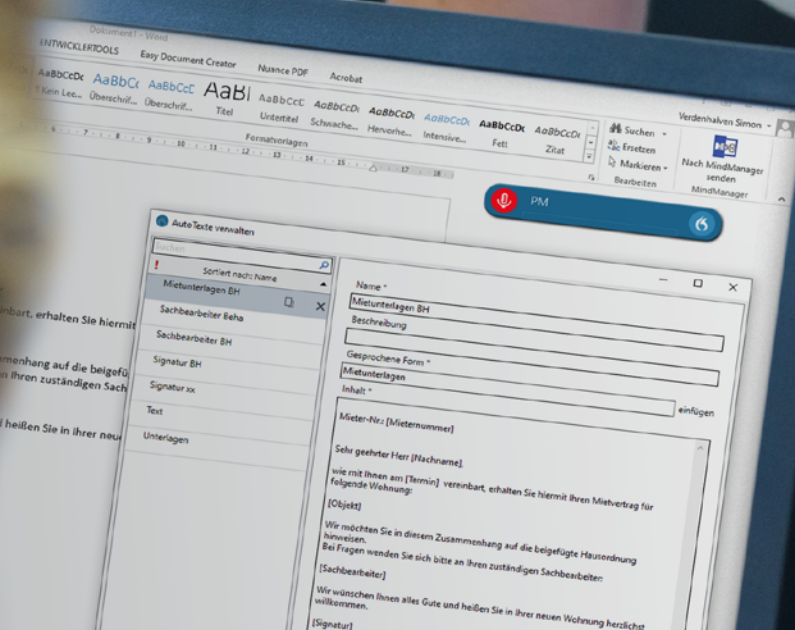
Dokument1 - Word

ENTWICKLERTOOLS Easy Document Creator Nuance PDF Acrobat

AaBbCcDc AaBbC AaBbCcC AaBl AaBbCcC AaBbCcDc AaBbCcDc AaBbCcDc AaBbCcDc AaBbCcDc

1 Kein Lee... Überschrif... Überschrif... Titel Untertitel Schwache... Hervorhe... Intensive... Fett Zitat

Formatvorlagen

Suchen Ersetzen Markieren Bearbeiten

Verdenhalven Simon

Nach MindManager senden MindManager

PM

AutoTexte verwalten

Suchen

Sortiert nach: Name

Mietunterlagen BH

Sachbearbeiter Beha

Sachbearbeiter BH

Signatur BH

Signatur xx

Text

Unterlagen

Name *

Mietunterlagen BH

Beschreibung

Gesprochene Form *

Mietunterlagen

Inhalt *

einfügen

Mieter-Nr.: [Mieternummer]

Sehr geehrter Herr [Nachname],

wie mit Ihnen am [Termin] vereinbart, erhalten Sie hiermit Ihren Mietvertrag für folgende Wohnung:

[Objekt]

Wir möchten Sie in diesem Zusammenhang auf die beigefügte Hausordnung hinweisen.
Bei Fragen wenden Sie sich bitte an Ihren zuständigen Sachbearbeiter:

[Sachbearbeiter]

Wir wünschen Ihnen alles Gute und heißen Sie in Ihrer neuen Wohnung herzlichst willkommen.

[Signatur]

inbart, erhalten Sie hiermit

nmenhang auf die beigefü
n Ihren zuständigen Sach

heißen Sie in Ihrer neu